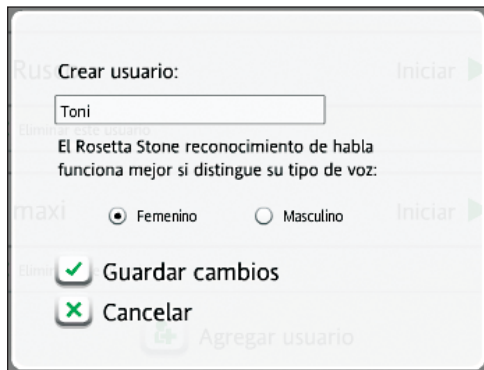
Crear usuario:

Toni

El Rosetta Stone reconocimiento de habla funciona mejor si distingue su tipo de voz:

Femenino Masculino

Guardar cambios

Cancelar

Rus

Iniciar

Eliminar este usuario

maxi

Iniciar

Elimin

Agregar usuario